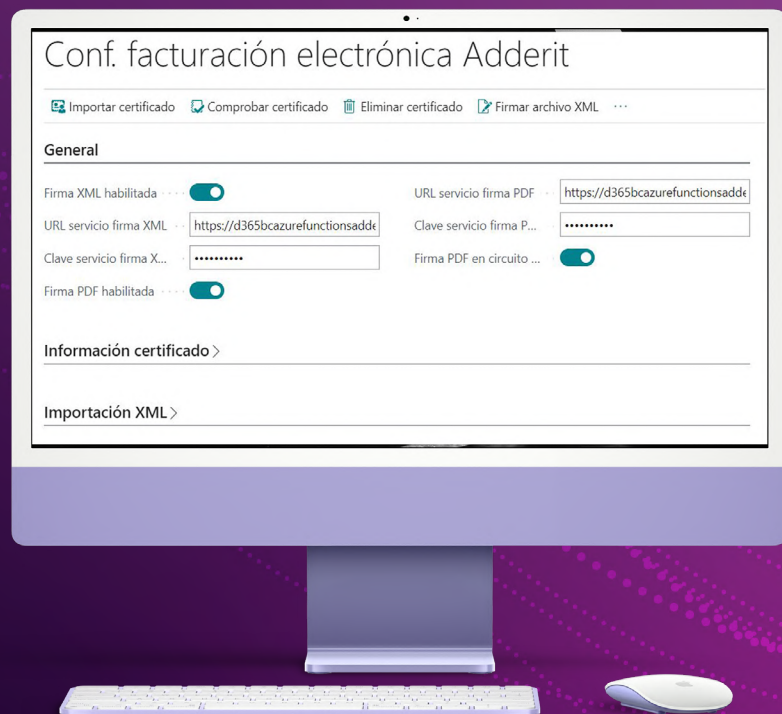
Conf. facturación electrónica Adderit

Importar certificado  Comprobar certificado  Eliminar certificado  Firmar archivo XML  ···

General

Firma XML habilitada

URL servicio firma XML  https://d365bcazurefunctionsadde

Clave servicio firma X...  ••••••••••

Firma PDF habilitada

URL servicio firma PDF  https://d365bcazurefunctionsadde

Clave servicio firma P...  ••••••••••

Firma PDF en circuito ...

Información certificado >

Importación XML >